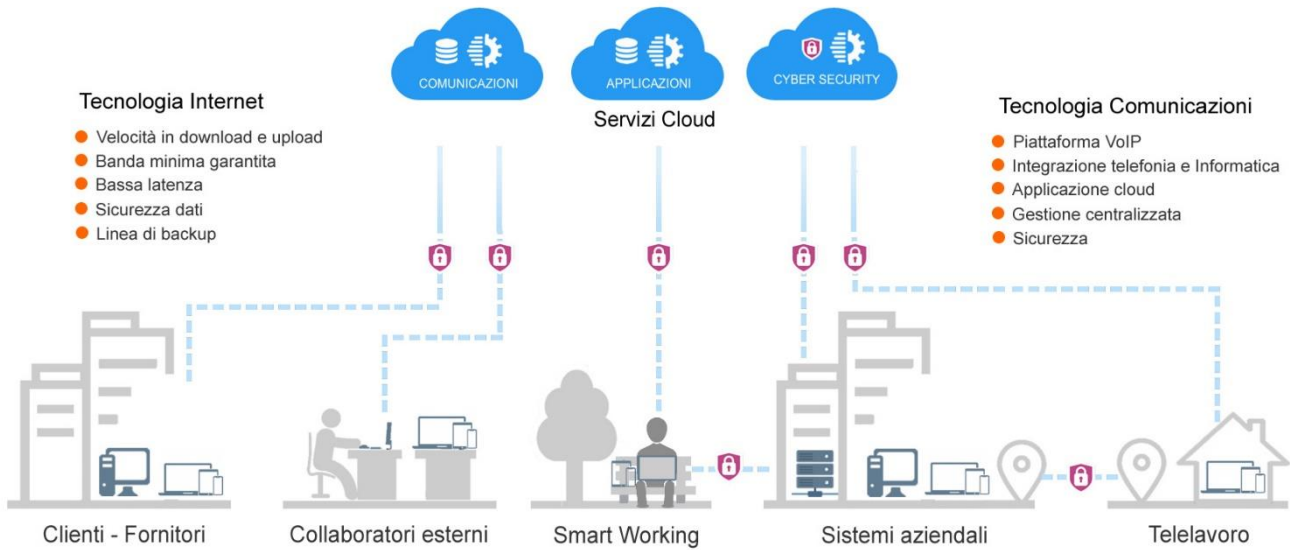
COMUNICAZIONI

APPLICAZIONI

CYBER SECURITY

Servizi Cloud

Tecnologia Internet

- Velocità in download e upload
- Banda minima garantita
- Bassa latenza
- Sicurezza dati
- Linea di backup

Tecnologia Comunicazioni

- Piattaforma VoIP
- Integrazione telefonia e Informatica
- Applicazione cloud
- Gestione centralizzata
- Sicurezza

Clienti - Fornitori

Collaboratori esterni

Smart Working

Sistemi aziendali

Telelavoro